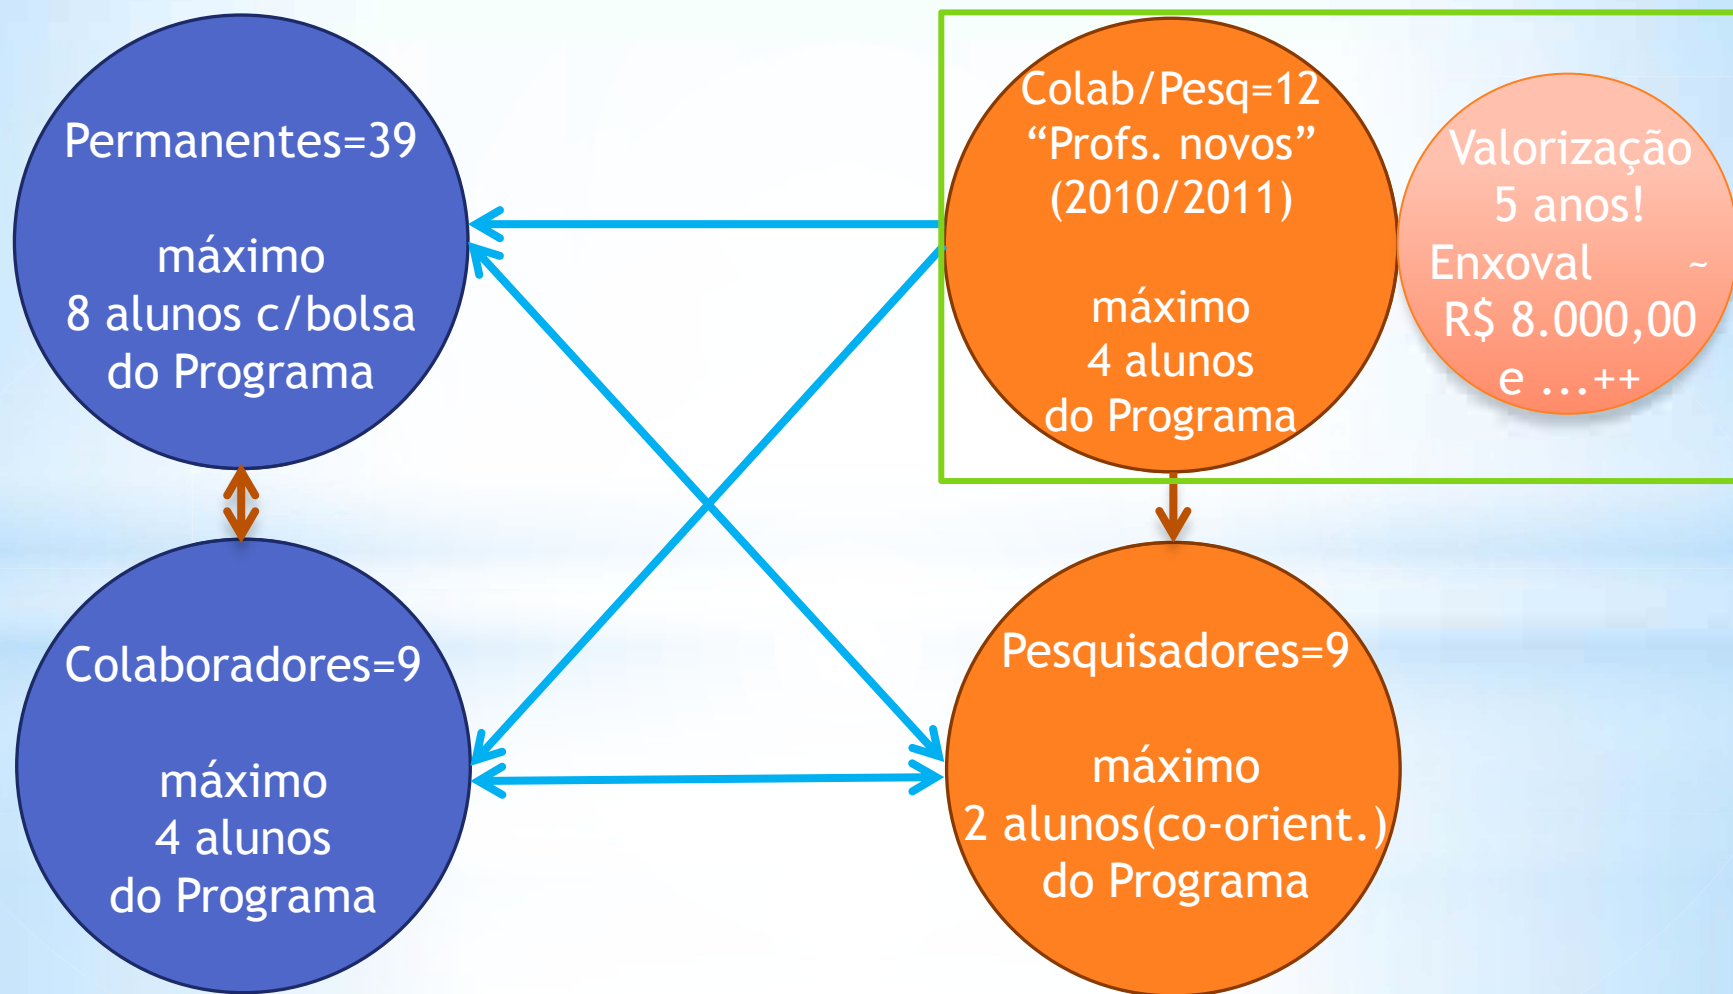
Permanentes=39

máximo
8 alunos c/bolsa
do Programa

Colab/Pesq=12
"Profs. novos"
(2010/2011)

máximo
4 alunos
do Programa

Valorização
5 anos!
Enxoval ~
R$ 8.000,00
e ...++

Colaboradores=9

máximo
4 alunos
do Programa

Pesquisadores=9

máximo
2 alunos(co-orient.)
do Programa